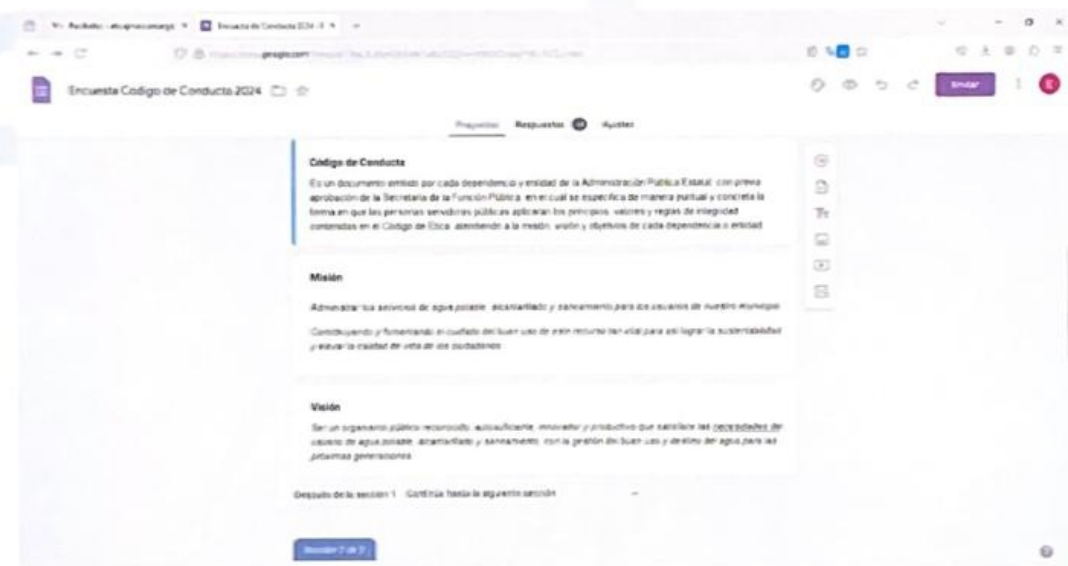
Encuesta Codigo de Conducta 2024

Enviar

Preguntas Respuestas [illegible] Ajustes

Código de Conducta

Es un documento emitido por cada dependencia y entidad de la Administración Pública Estatal, con previa aprobación de la Secretaría de la Función Pública, en el cual se especifica de manera puntual y concreta la forma en que las personas servidoras públicas aplicarán los principios, valores y reglas de integridad contenidas en el Código de Ética, atendiendo a la misión, visión y objetivos de cada dependencia o entidad.

Misión

Administrar los servicios de agua potable, alcantarillado y saneamiento para los usuarios de nuestro municipio.

Contribuyendo y fomentando el cuidado del buen uso de este recurso tan vital para así lograr la sustentabilidad y elevar la calidad de vida de los ciudadanos.

Visión

Ser un organismo público reconocido, autosuficiente, innovador y productivo que satisface las necesidades del usuario de agua potable, alcantarillado y saneamiento, con la gestión del buen uso y destino del agua para las próximas generaciones.

Después de la sección 1 Continúa hasta la siguiente sección

Sección 2 de 2